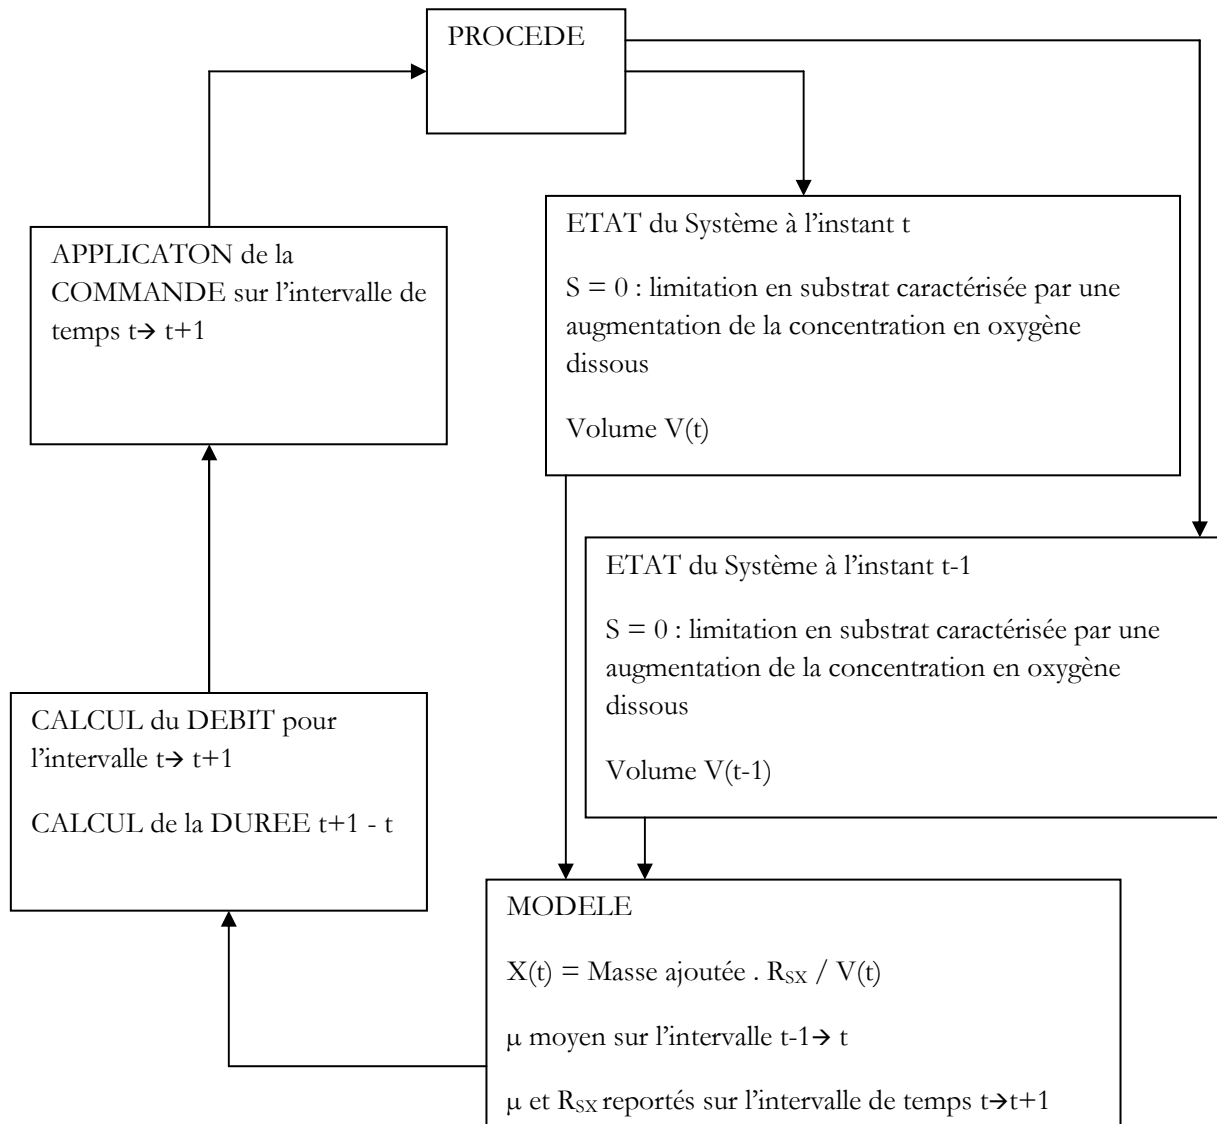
PROCEDE

APPLICATON de la COMMANDE sur l'intervalle de temps t→ t+1

ETAT du Système à l'instant t

S = 0 : limitation en substrat caractérisée par une augmentation de la concentration en oxygène dissous

Volume V(t)

ETAT du Système à l'instant t-1

S = 0 : limitation en substrat caractérisée par une augmentation de la concentration en oxygène dissous

Volume V(t-1)

CALCUL du DEBIT pour l'intervalle t→ t+1

CALCUL de la DUREE t+1 - t

MODELE

X(t) = Masse ajoutée . $R_{SX}$ / V(t)

μ moyen sur l'intervalle t-1→ t

μ et $R_{SX}$ reportés sur l'intervalle de temps t→t+1